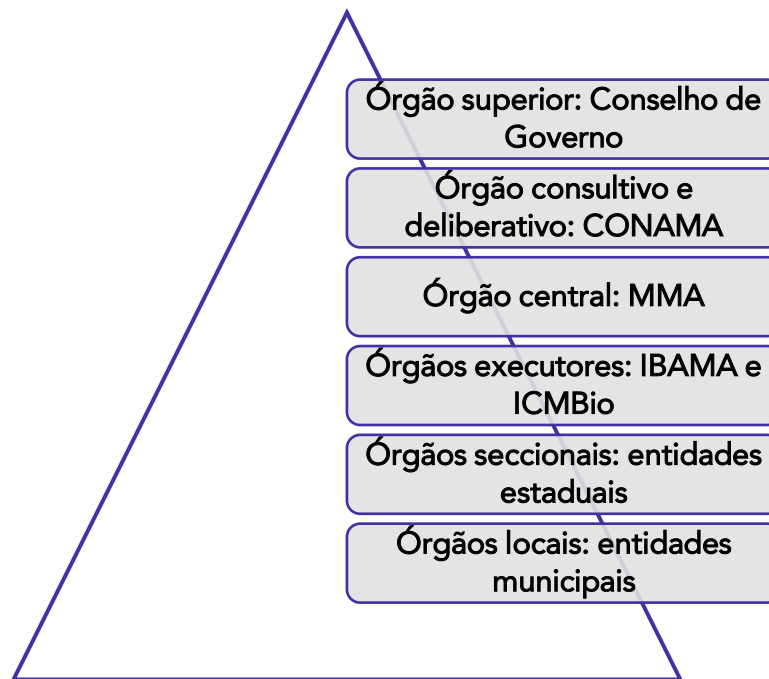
Órgão superior: Conselho de Governo

Órgão consultivo e deliberativo: CONAMA

Órgão central: MMA

Órgãos executores: IBAMA e ICMBio

Órgãos seccionais: entidades estaduais

Órgãos locais: entidades municipais